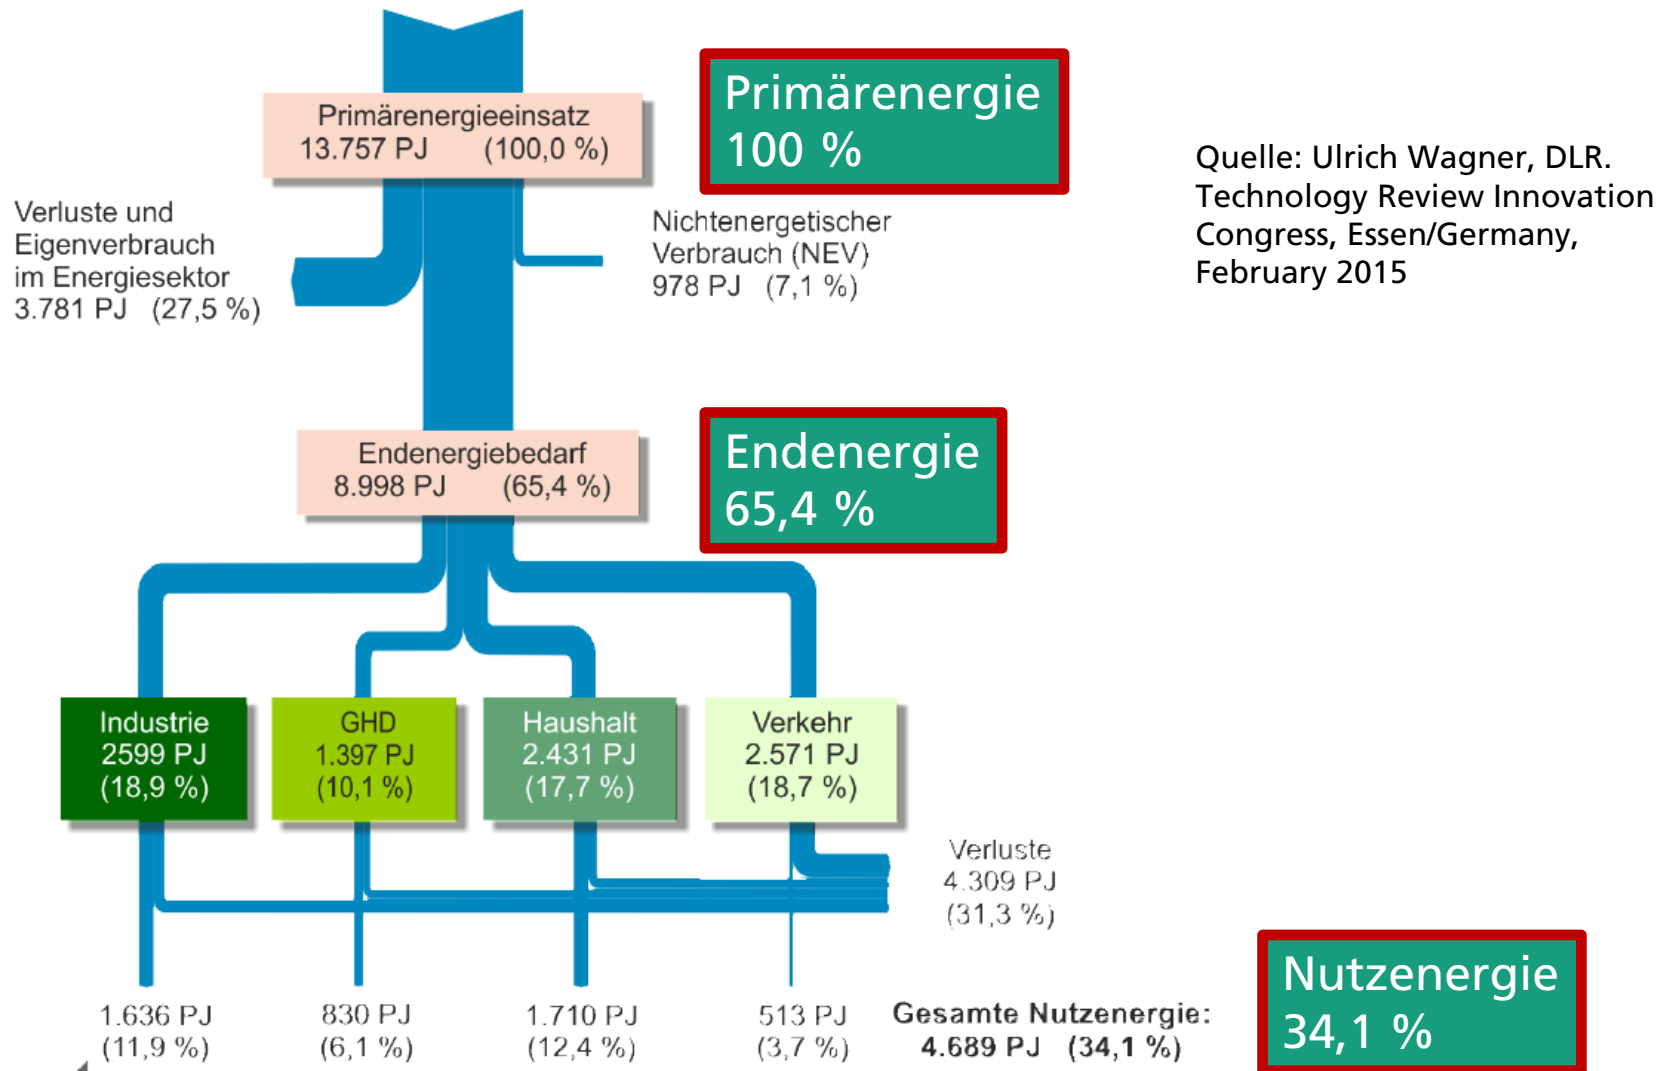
Primärenergieeinsatz
13.757 PJ (100,0 %)

Primärenergie
100 %

Quelle: Ulrich Wagner, DLR. Technology Review Innovation Congress, Essen/Germany, February 2015

Verluste und Eigenverbrauch im Energiesektor
3.781 PJ (27,5 %)

Nichtenergetischer Verbrauch (NEV)
978 PJ (7,1 %)

Endenergiebedarf
8.998 PJ (65,4 %)

Endenergie
65,4 %

Industrie
2599 PJ
(18,9 %)

GHD
1.397 PJ
(10,1 %)

Haushalt
2.431 PJ
(17,7 %)

Verkehr
2.571 PJ
(18,7 %)

Verluste
4.309 PJ
(31,3 %)

1.636 PJ
(11,9 %)

830 PJ
(6,1 %)

1.710 PJ
(12,4 %)

513 PJ
(3,7 %)

Gesamte Nutzenergie:
4.689 PJ (34,1 %)

Nutzenergie
34,1 %